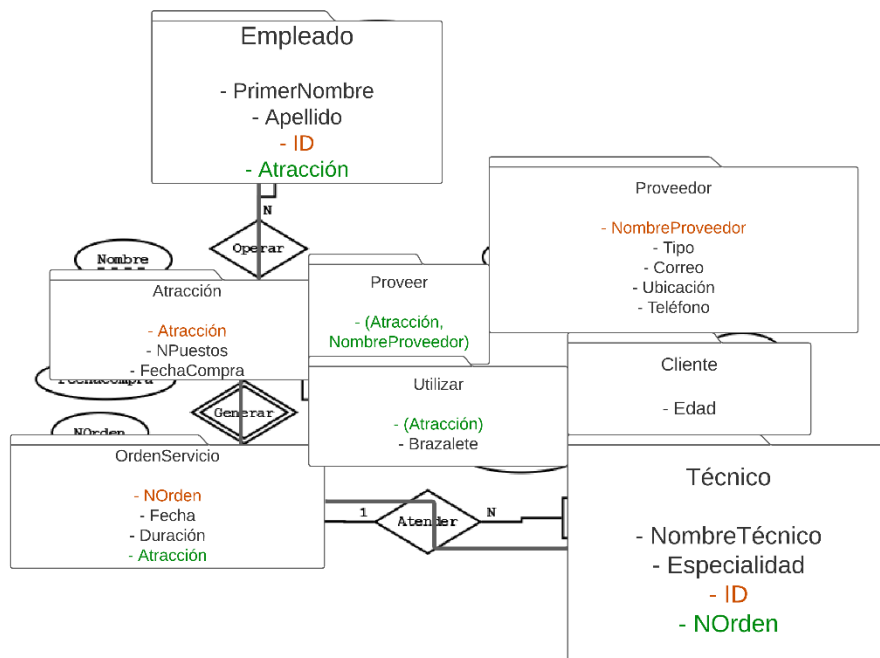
Empleado

- PrimerNombre
- Apellido
- ID
- Atracción

N

Operar

Nombre

Atracción

- Atracción
- NPuestos
- FechaCompra

FechaCompra

Generar

NOrden

Proveer

- (Atracción, NombreProveedor)

Proveedor

- NombreProveedor
- Tipo
- Correo
- Ubicación
- Teléfono

Cliente

- Edad

Utilizar

- (Atracción)
- Brazalete

OrdenServicio

- NOrden
- Fecha
- Duración
- Atracción

1

Atender

N

Técnico

- NombreTécnico
- Especialidad
- ID
- NOrden